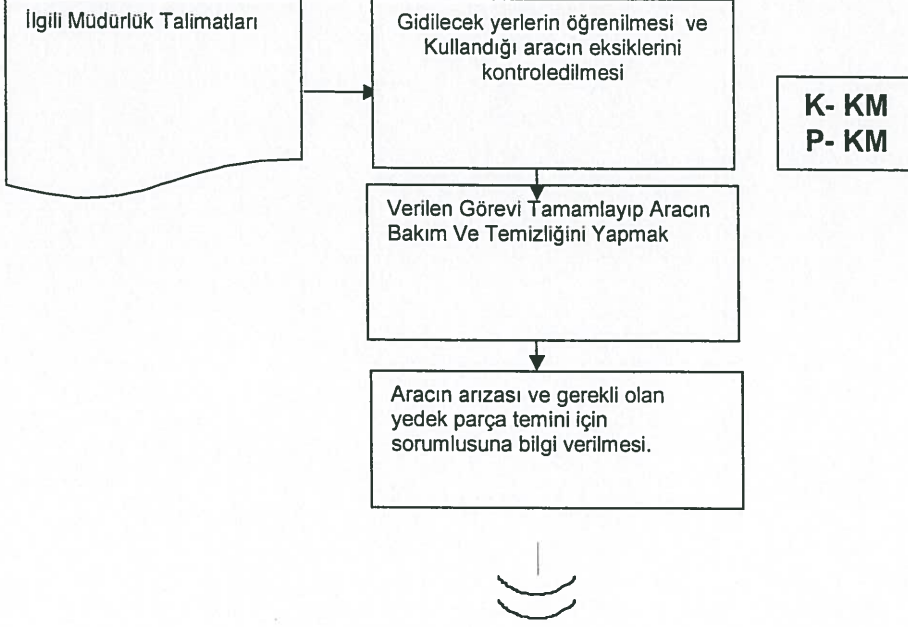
İlgili Müdürlük Talimatları

Gidilecek yerlerin öğrenilmesi ve Kullandığı aracın eksiklerini kontroledilmesi

K- KM
P- KM

Verilen Görevi Tamamlayıp Aracın Bakım Ve Temizliğini Yapmak

Aracın arızası ve gerekli olan yedek parça temini için sorumlusuna bilgi verilmesi.